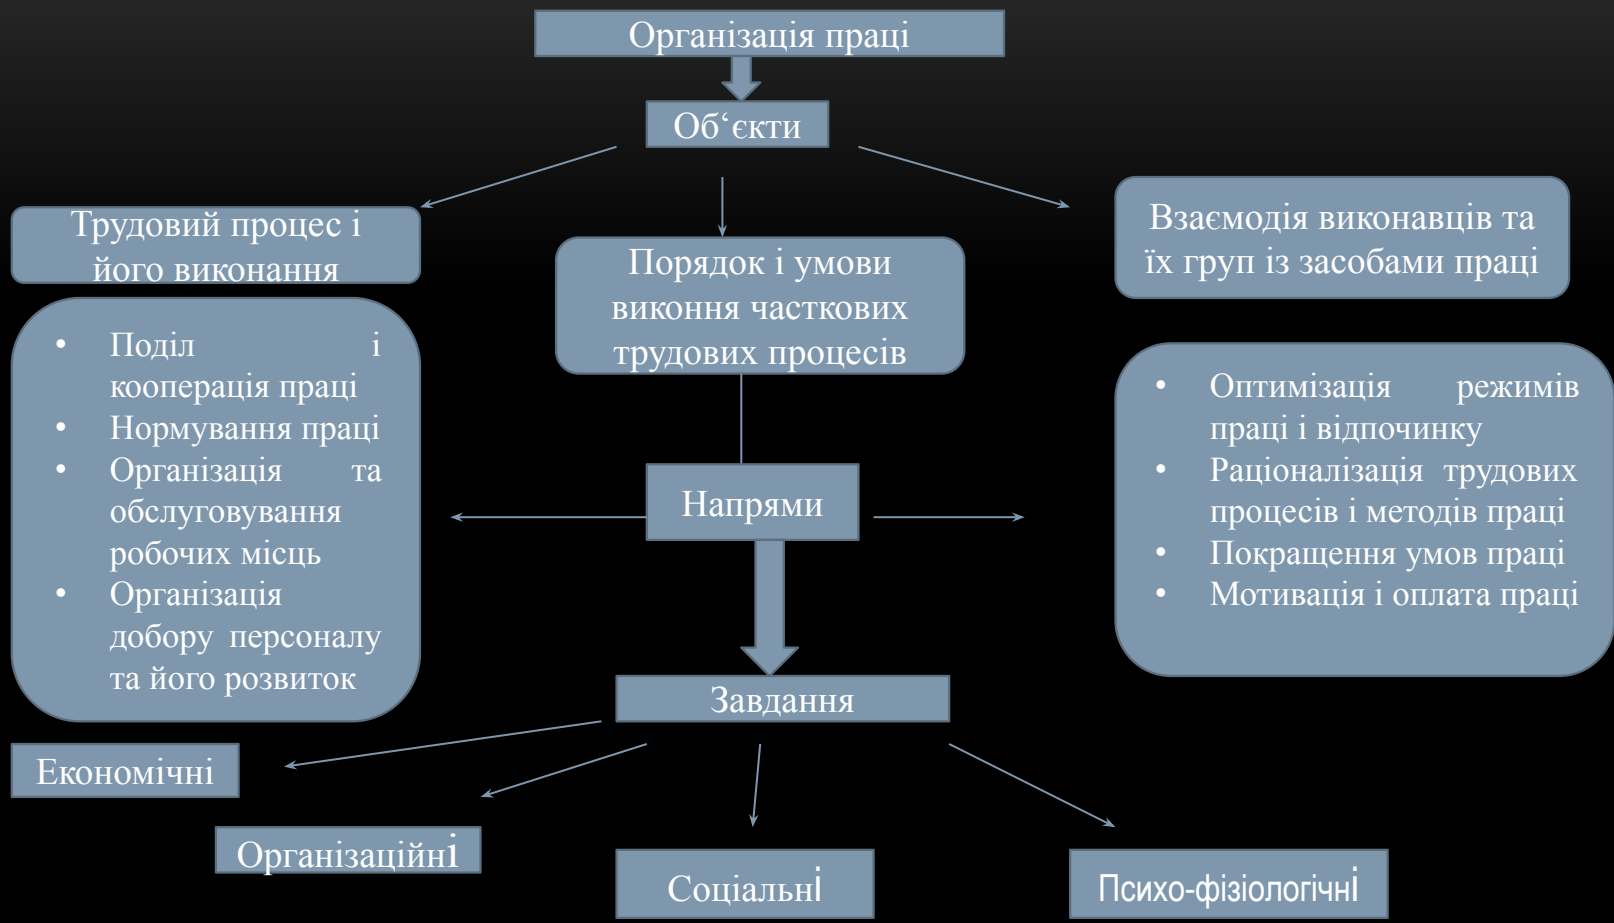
Організація праці

Об‘єкти

Трудовий процес і його виконання

Порядок і умови виконання часткових трудових процесів

Взаємодія виконавців та їх груп із засобами праці

- Поділ і кооперація праці
- Нормування праці
- Організація та обслуговування робочих місць
- Організація добору персоналу та його розвиток

Напрями

- Оптимізація режимів праці і відпочинку
- Раціоналізація трудових процесів і методів праці
- Покращення умов праці
- Мотивація і оплата праці

Завдання

Економічні

Організаційні

Соціальні

Психо-фізіологічні